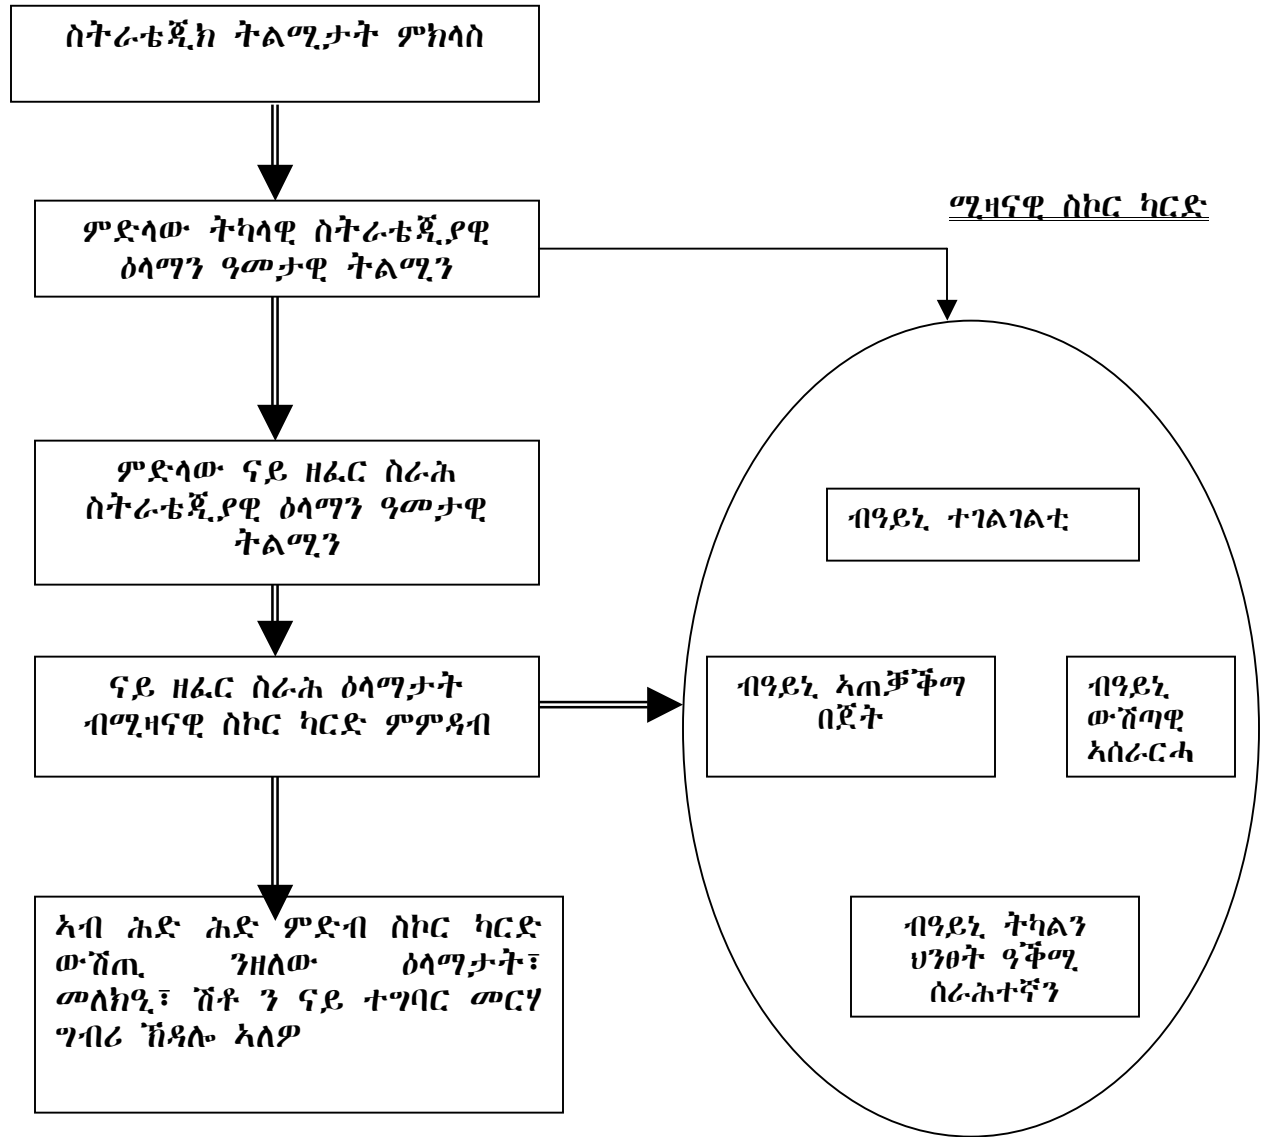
ስትራቴጂክ ትልሚታት ምክላስ

ሚዛናዊ ስኮር ካርድ

ምድላው ትካላዊ ስትራቴጂያዊ ዕላማን ዓመታዊ ትልሚን

ምድላው ናይ ዘፈር ስራሕ ስትራቴጂያዊ ዕላማን ዓመታዊ ትልሚን

ናይ ዘፈር ስራሕ ዕላማታት ብሚዛናዊ ስኮር ካርድ ምምዳብ

ኣብ ሕድ ሕድ ምድብ ስኮር ካርድ ውሽጢ ንዘለው ዕላማታት፣ መለክዒ፣ ሽቶ ን ናይ ተግባር መርሃ ግብሪ ኽዳሎ ኣለዎ

ብዓይኒ ተገልገልቲ

ብዓይኒ ኣጠቓቕማ በጀት

ብዓይኒ ውሽጣዊ ኣሰራርሓ

ብዓይኒ ትካልን ህንፀት ዓቕሚ ሰራሕተኛን